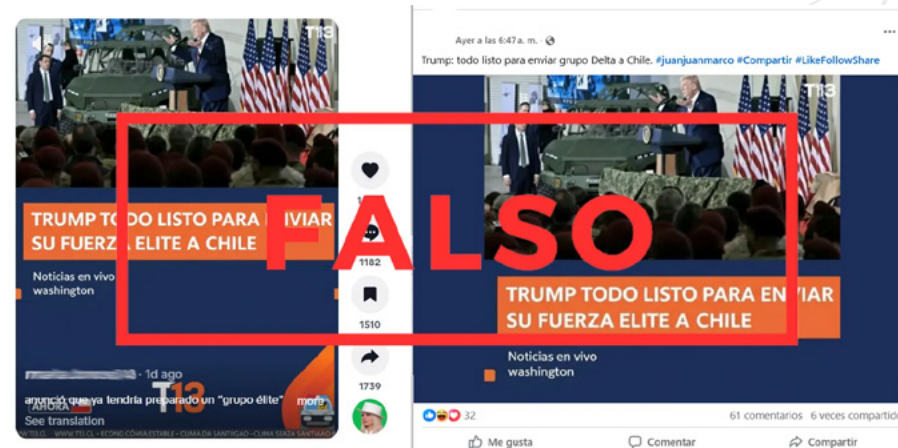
T13

TRUMP TODO LISTO PARA ENVIAR SU FUERZA ELITE A CHILE

Noticias en vivo
washington

1182
1510
1739

· 1d ago
anunció que ya tendría preparado un "grupo élite" more
AHORA
See translation
T13

FALSO

Ayer a las 6:47 a. m. ·
Trump: todo listo para enviar grupo Delta a Chile. #juanjuanmarco #Compartir #LikeFollowShare

T13

TRUMP TODO LISTO PARA ENVIAR SU FUERZA ELITE A CHILE

Noticias en vivo
washington

32
61 comentarios 6 veces compartido
Me gusta
Comentar
Compartir